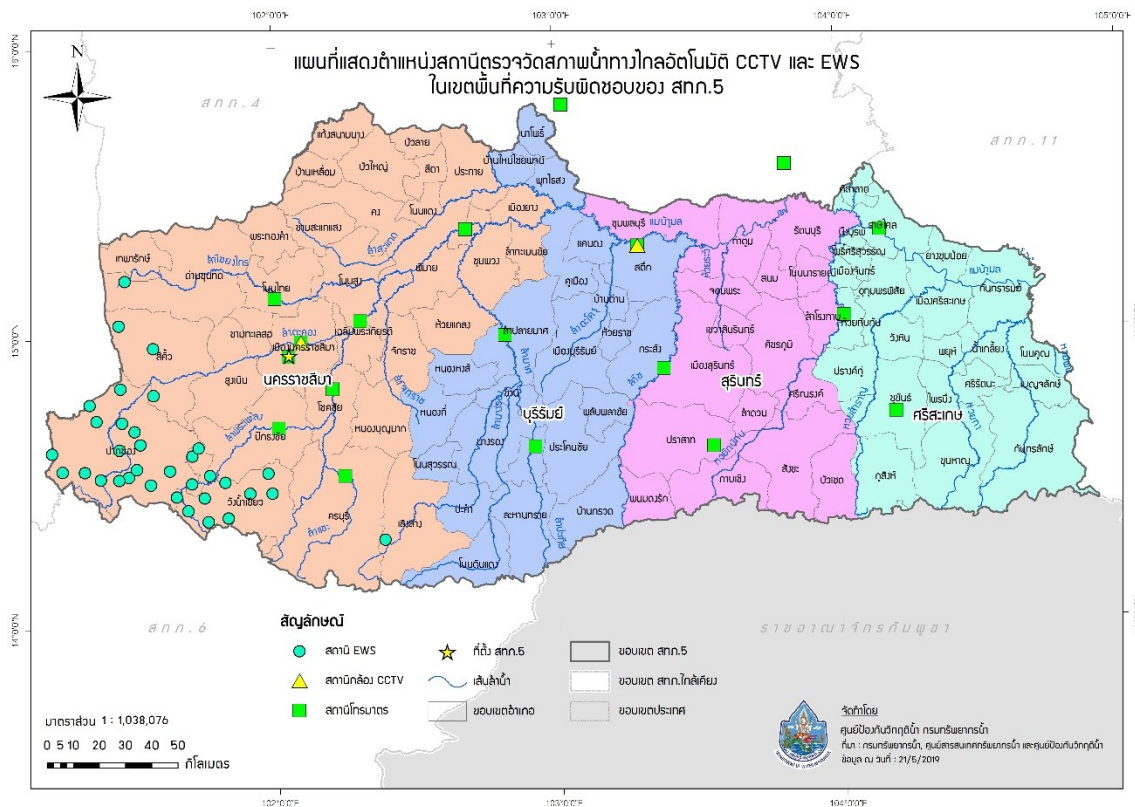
102°0'0"E
103°0'0"E
104°0'0"E
105°0'0"E
15°0'0"N
14°0'0"N

แผนที่แสดงตำแหน่งสถานีตรวจวัดสภาพน้ำทางไกลอัตโนมัติ CCTV และ EWS
ในเขตพื้นที่ความรับผิดชอบของ สทภ.5

N

สทภ.4
สทภ.11
สทภ.6
ราชอาณาจักรกัมพูชา

แก้งสนามนาง
บัวลาย
บ้านเหลื่อม
บัวใหญ่
สีดา
ประทาย
นาโพธิ์
บ้านใหม่ไชยพจน์
พุทไธสง
คง
โนนแดง
เมืองยาง
ชุมพลบุรี
แม่น้ำมูล
พระทองคำ
โนนสูง
ลำปลายมาศ
เทพารักษ์
ด่านขุนทด
ลำชี
ชุมพวง
ลำทะเมนชัย
แคนดง
สตึก
ท่าตูม
รัตนบุรี
ศิลาลาด
ราษีไศล
บึงบูรพ์
เมืองจันทร์
ยางชุมน้อย
โนนไทย
คูเมือง
บ้านด่าน
โนนนารายณ์
ห้วยแถลง
ห้วยราช
จอมพระ
สนม
อุทุมพรพิสัย
เมืองศรีสะเกษ
กันทรารมย์
ลำมูลบน
ขามทะเลสอ
เฉลิมพระเกียรติ
จักราช
นางรอง
เมืองบุรีรัมย์
กระสัง
เขวาสินรินทร์
ศีขรภูมิ
ลำโดมใหญ่
ห้วยทับทัน
วังหิน
พยุห์
น้ำเกลี้ยง
โนนคูณ
สีคิ้ว
เมืองนครราชสีมา
นครราชสีมา
หนองหงส์
บุรีรัมย์
เมืองสุรินทร์
สุรินทร์
ปรางค์กู่
ศรีสะเกษ
สูงเนิน
โชคชัย
หนองบุญมาก
ชำนิ
พลับพลาชัย
ลำดวน
ศรีณรงค์
ไพรบึง
ศรีรัตนะ
เบญจลักษ์
ปากช่อง
ปักธงชัย
โนนสุวรรณ
ประโคนชัย
ปราสาท
กาบเชิง
สังขะ
บัวเชด
ขุขันธ์
ขุนหาญ
กันทรลักษ์
วังน้ำเขียว
ครบุรี
เสิงสาง
ปะคำ
ละหานทราย
บ้านกรวด
พนมดงรัก
ภูสิงห์
โนนดินแดง
ลำพระเพลิง
ลำตะคอง
ลำนางรอง
ลำปลายมาศ
ห้วยทับทัน
ห้วยสำราญ
ห้วยขะยุง
ลำเซบาย

สัญลักษณ์
สถานี EWS
สถานีกล้อง CCTV
สถานีโทรมาตร
ที่ตั้ง สทภ.5
เส้นลำน้ำ
ขอบเขตอำเภอ
ขอบเขต สทภ.5
ขอบเขต สทภ.ใกล้เคียง
ขอบเขตประเทศ

มาตราส่วน 1 : 1,038,076
0 5 10 20 30 40 50
กิโลเมตร

จัดทำโดย
ศูนย์ป้องกันวิกฤติน้ำ กรมทรัพยากรน้ำ
ที่มา : กรมทรัพยากรน้ำ, ศูนย์สารสนเทศทรัพยากรน้ำ และศูนย์ป้องกันวิกฤติน้ำ
ข้อมูล ณ วันที่ : 21/5/2019